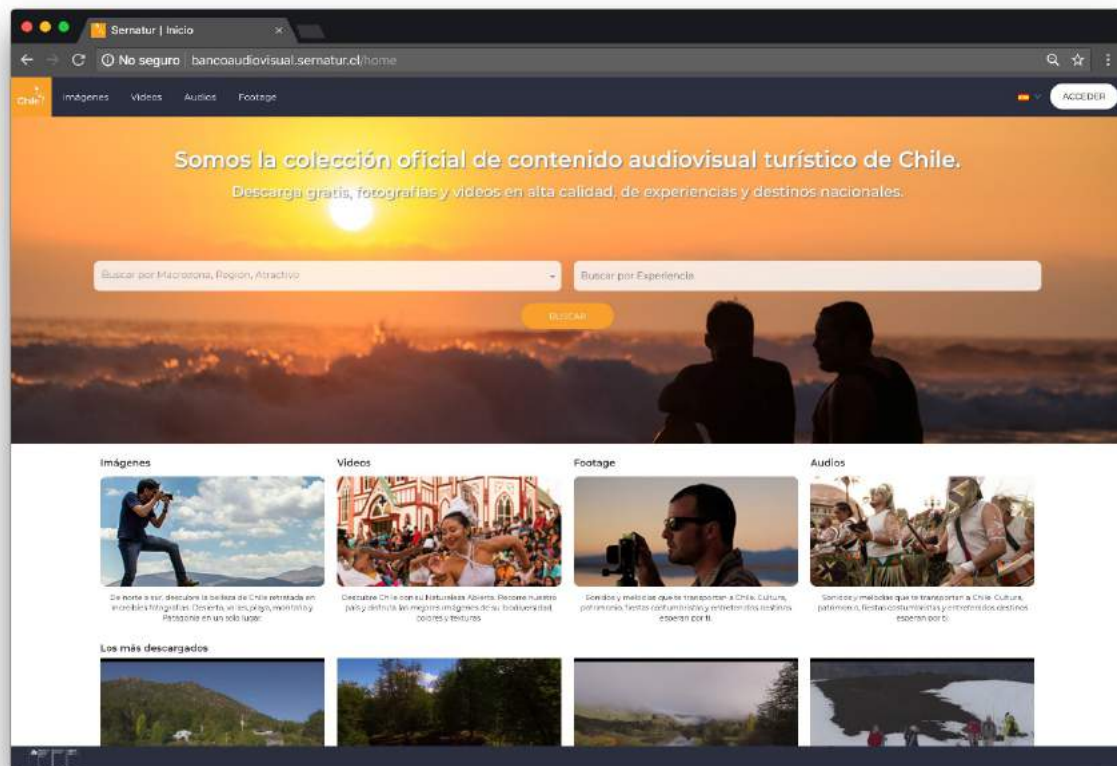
Sernatur | Inicio

No seguro | bancoaudiovisual.sernatur.cl/home

Chile

Imágenes Videos Audios Footage

ACCEDER

Somos la colección oficial de contenido audiovisual turístico de Chile.

Descarga gratis, fotografías y videos en alta calidad, de experiencias y destinos nacionales.

Buscar por Macrozona, Región, Atractivo

Buscar por Experiencia

BUSCAR

Imágenes

De norte a sur, descubre la belleza de Chile retratada en increíbles fotografías. Desierto, valles, playa, montaña y Patagonia en un solo lugar.

Videos

Descubre Chile con su Naturaleza Abierta. Recorre nuestro país y disfruta las mejores imágenes de su biodiversidad, colores y texturas.

Footage

Sonidos y melodías que te transportan a Chile. Cultura, patrimonio, fiestas costumbristas y entretenidos destinos esperan por ti.

Audios

Sonidos y melodías que te transportan a Chile. Cultura, patrimonio, fiestas costumbristas y entretenidos destinos esperan por ti.

Los más descargados